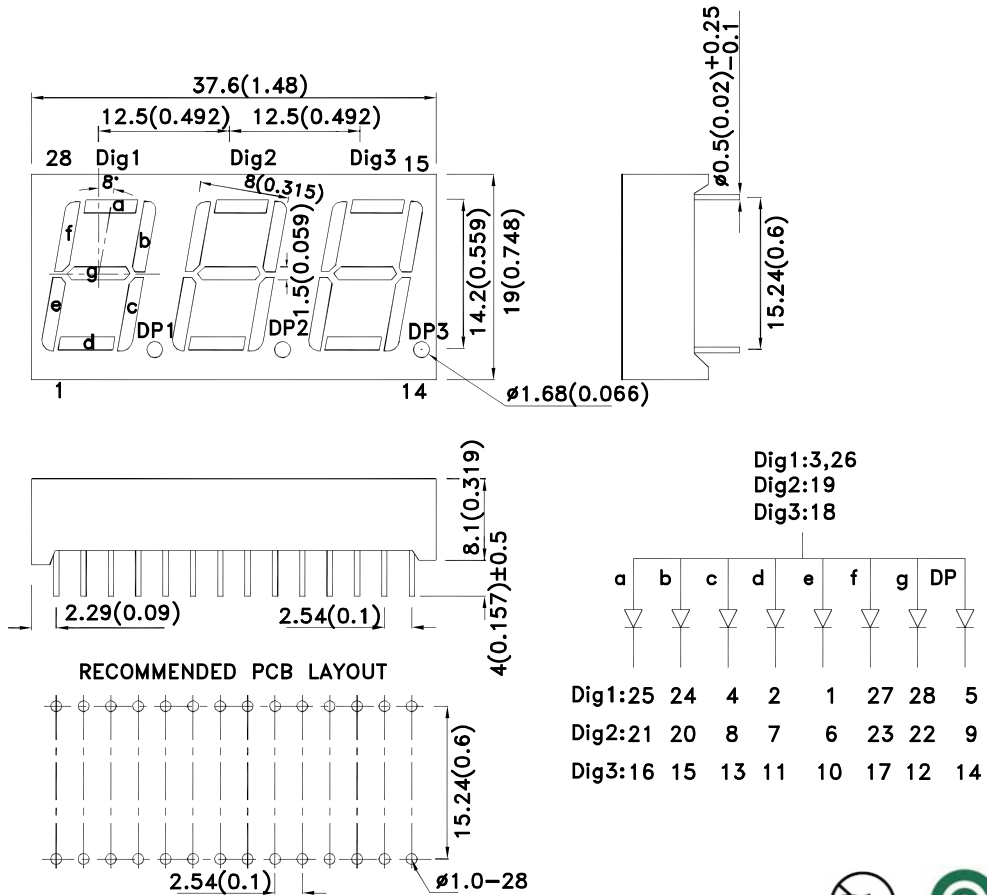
37.6(1.48)
12.5(0.492) 12.5(0.492)
28 Dig1 Dig2 Dig3 15
8°
8(0.315)
a
f b
g
e c
d
DP1 DP2 DP3
1.5(0.059)
14.2(0.559)
19(0.748)
1 14
ø1.68(0.066)
ø0.5(0.02)$^{+0.25}_{-0.1}$
15.24(0.6)
8.1(0.319)
4(0.157)±0.5
2.29(0.09) 2.54(0.1)
RECOMMENDED PCB LAYOUT
15.24(0.6)
2.54(0.1)
ø1.0-28
Dig1:3,26
Dig2:19
Dig3:18
a b c d e f g DP

| | a | b | c | d | e | f | g | DP |
|---|---|---|---|---|---|---|---|---|
| Dig1: | 25 | 24 | 4 | 2 | 1 | 27 | 28 | 5 |
| Dig2: | 21 | 20 | 8 | 7 | 6 | 23 | 22 | 9 |
| Dig3: | 16 | 15 | 13 | 11 | 10 | 17 | 12 | 14 |